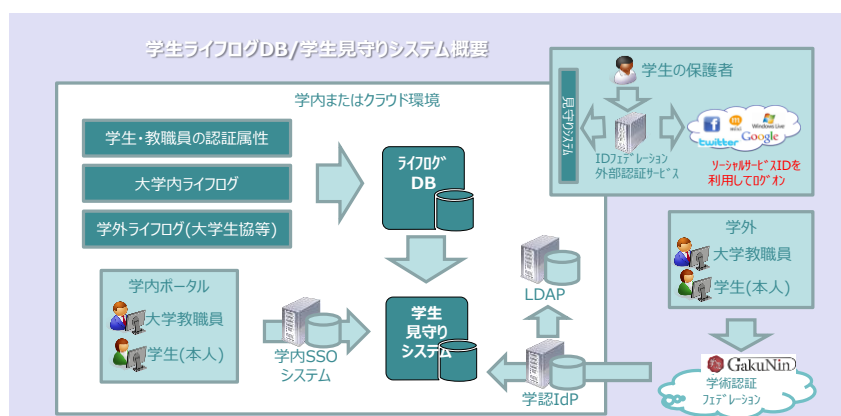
学生ライフログDB/学生見守りシステム概要

学内またはクラウド環境

学生・教職員の認証属性

大学内ライフログ

学外ライフログ(大学生協等)

ライフログDB

学内ポータル

大学教職員

学生(本人)

学内SSOシステム

学生見守りシステム

LDAP

学認IdP

学生の保護者

見守りシステム

IDフェデレーション外部認証サービス

twitter

ソーシャルサービスIDを利用してログオン

学外

大学教職員

学生(本人)

GakuNin

学術認証フェデレーション